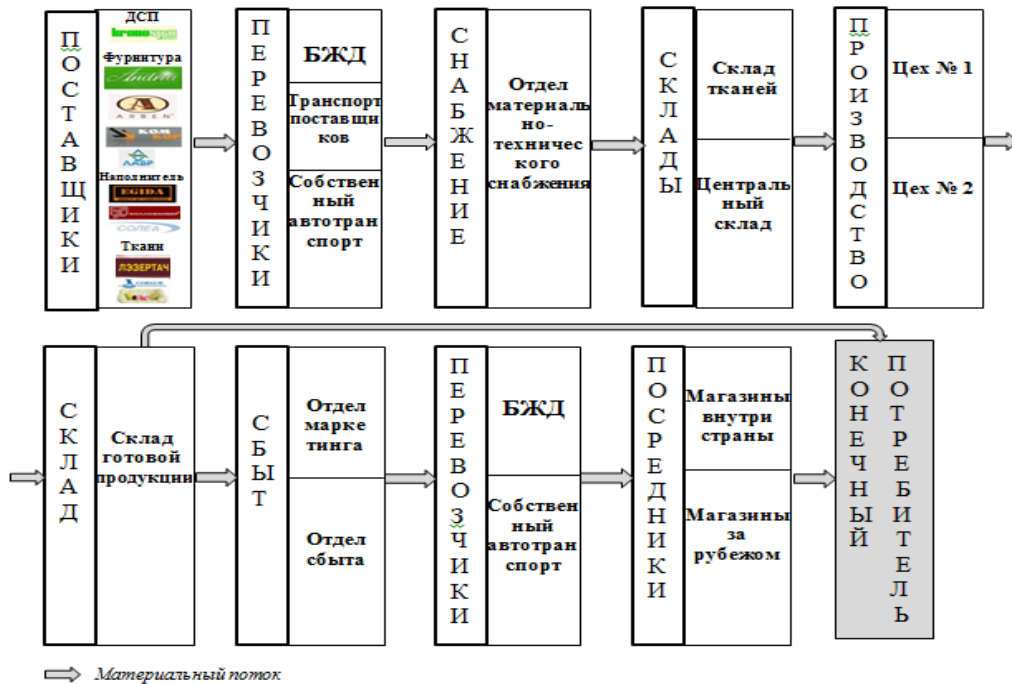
ПОСТАВЩИКИ

ДСП
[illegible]
Фурнитура
Antico
ARBEN
КОМ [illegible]
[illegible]
Наполнитель
EGIDA
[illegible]
СОЛЕА
Ткани
ЛЭЗЕРТАЧ
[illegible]

ПЕРЕВОЗЧИКИ

БЖД

Транспорт поставщиков

Собственный автотранспорт

СНАБЖЕНИЕ

Отдел материально-технического снабжения

СКЛАДЫ

Склад тканей

Центральный склад

ПРОИЗВОДСТВО

Цех № 1

Цех № 2

СКЛАД

Склад готовой продукции

СБЫТ

Отдел маркетинга

Отдел сбыта

ПЕРЕВОЗЧИКИ

БЖД

Собственный автотранспорт

ПОСРЕДНИКИ

Магазины внутри страны

Магазины за рубежом

КОНЕЧНЫЙ ПОТРЕБИТЕЛЬ

Материальный поток